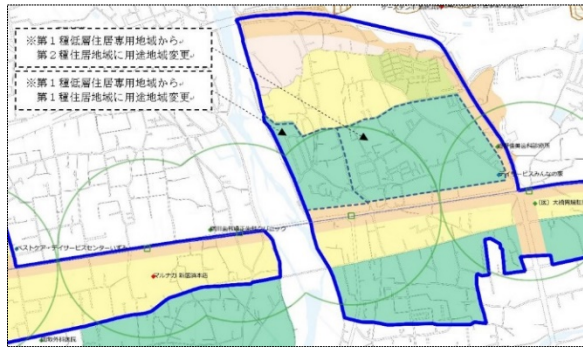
※第１種低層住居専用地域から
第２種住居地域に用途地域変更

※第１種低層住居専用地域から
第１種住居地域に用途地域変更

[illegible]

デイサービスみんなの家

(株) 大橋興業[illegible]

パストケア・デイサービスセンターいずみ

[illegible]クリニック

マルエツ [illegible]

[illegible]